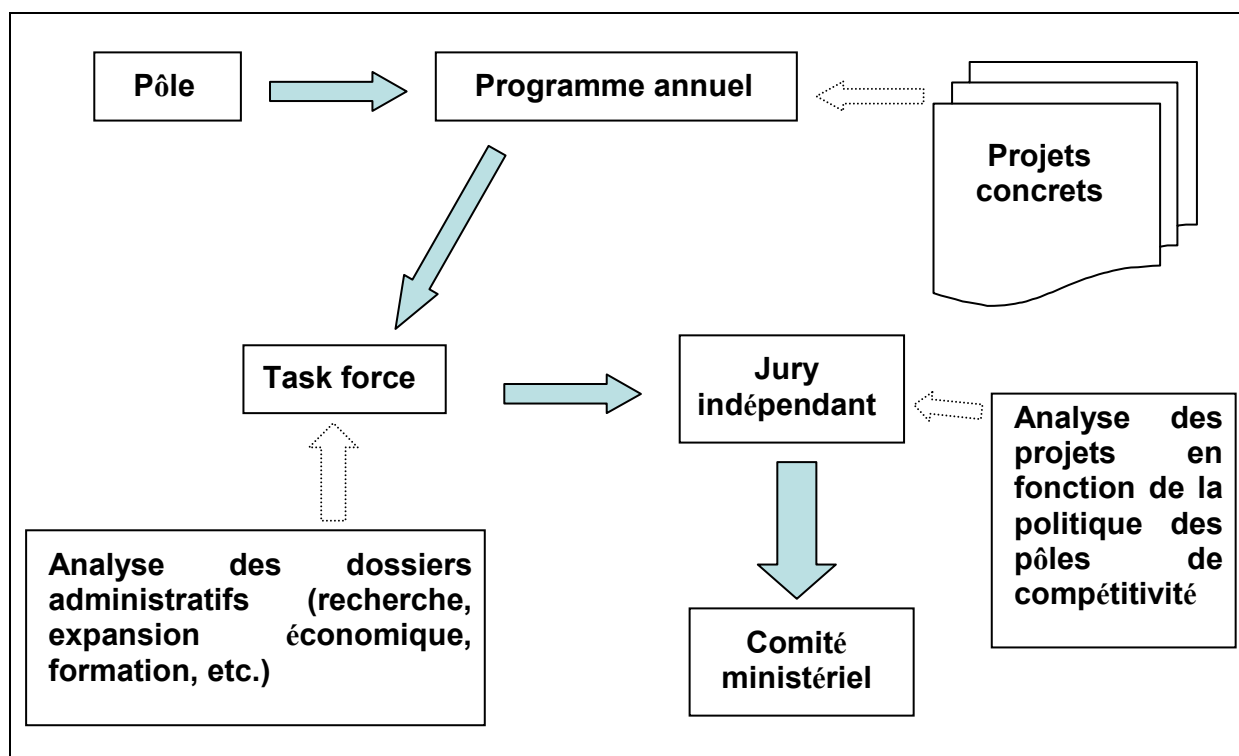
Pôle

Programme annuel

Projets concrets

Task force

Jury indépendant

Analyse des projets en fonction de la politique des pôles de compétitivité

Analyse des dossiers administratifs (recherche, expansion économique, formation, etc.)

Comité ministériel